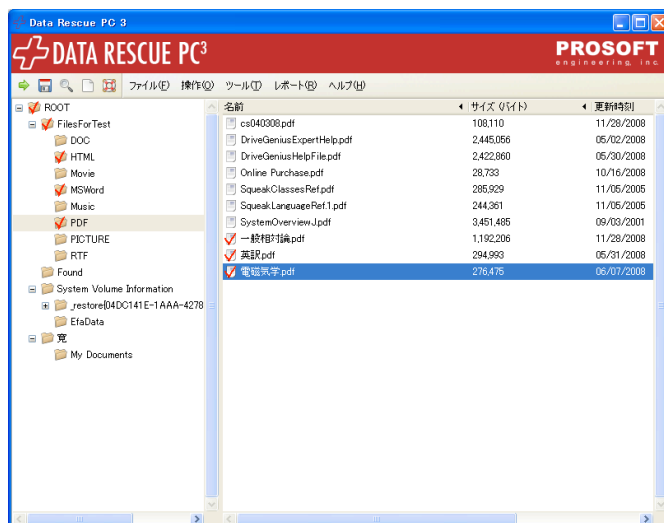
Data Rescue PC 3

DATA RESCUE PC³

PROSOFT engineering, inc.

ファイル(F) 操作(O) ツール(T) レポート(R) ヘルプ(H)

ROOT
FilesForTest
DOC
HTML
Movie
MSWord
Music
PDF
PICTURE
RTF
Found
System Volume Information
_restore{04DC141E-1AAA-4278
EfaData
寛
My Documents

| 名前 | サイズ (バイト) | 更新時刻 |
|---|---|---|
| cs040308.pdf | 108,110 | 11/28/2008 |
| DriveGeniusExpertHelp.pdf | 2,445,056 | 05/02/2008 |
| DriveGeniusHelpFile.pdf | 2,422,860 | 05/30/2008 |
| Online Purchase.pdf | 28,733 | 10/16/2008 |
| SqueakClassesRef.pdf | 285,929 | 11/05/2005 |
| SqueakLanguageRef.1.pdf | 244,361 | 11/05/2005 |
| SystemOverviewJ.pdf | 3,451,485 | 09/03/2001 |
| 一般相対論.pdf | 1,192,206 | 11/28/2008 |
| 英訳.pdf | 294,993 | 05/31/2008 |
| 電磁気学.pdf | 276,475 | 06/07/2008 |